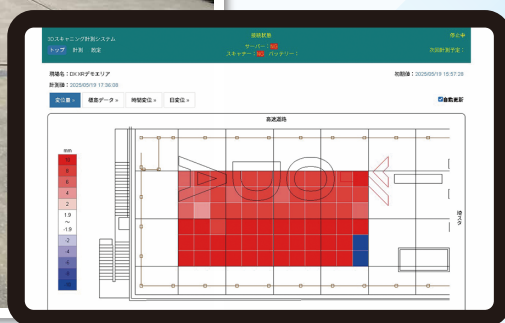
3Dスキャニング計測システム
トップ 計測 設定
接続状態
サーバー：NG
スキャナー：NG バッテリー：
停止中
次回計測予定：

現場名：DKXRデモエリア
計測時：2025/05/19 17:56:09
次測時：2025/05/19 15:57:28

変位量 × 標高データ × 時間変位 × 日変位 ×
自動更新

mm
10
8
6
4
2
1.9
〜
-1.9
-2
-4
-6
-8
-10

高速道路
擁ユタ